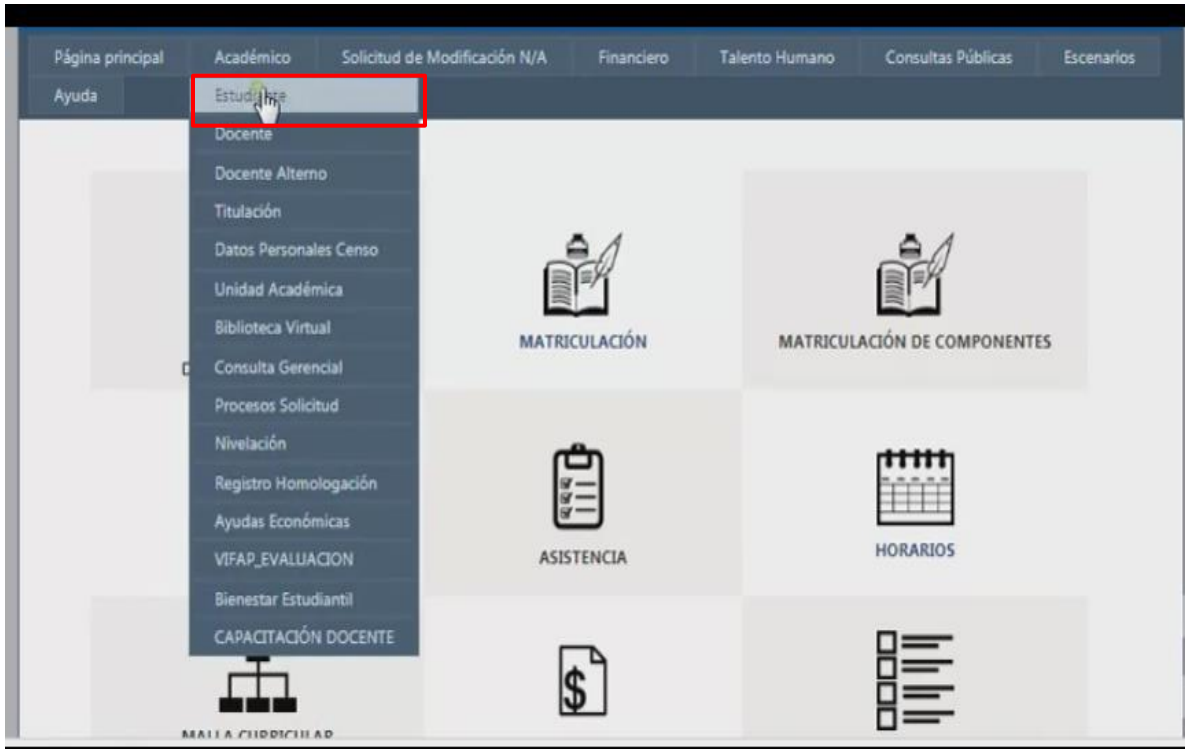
Página principal Académico Solicitud de Modificación N/A Financiero Talento Humano Consultas Públicas Escenarios

Ayuda

Estudiante

Docente

Docente Alterno

Titulación

Datos Personales Censo

Unidad Académica

Biblioteca Virtual

Consulta Gerencial

Procesos Solicitud

Nivelación

Registro Homologación

Ayudas Económicas

VIFAP_EVALUACION

Bienestar Estudiantil

CAPACITACIÓN DOCENTE

MATRICULACIÓN

MATRICULACIÓN DE COMPONENTES

ASISTENCIA

HORARIOS

MALLA CURRICULAR